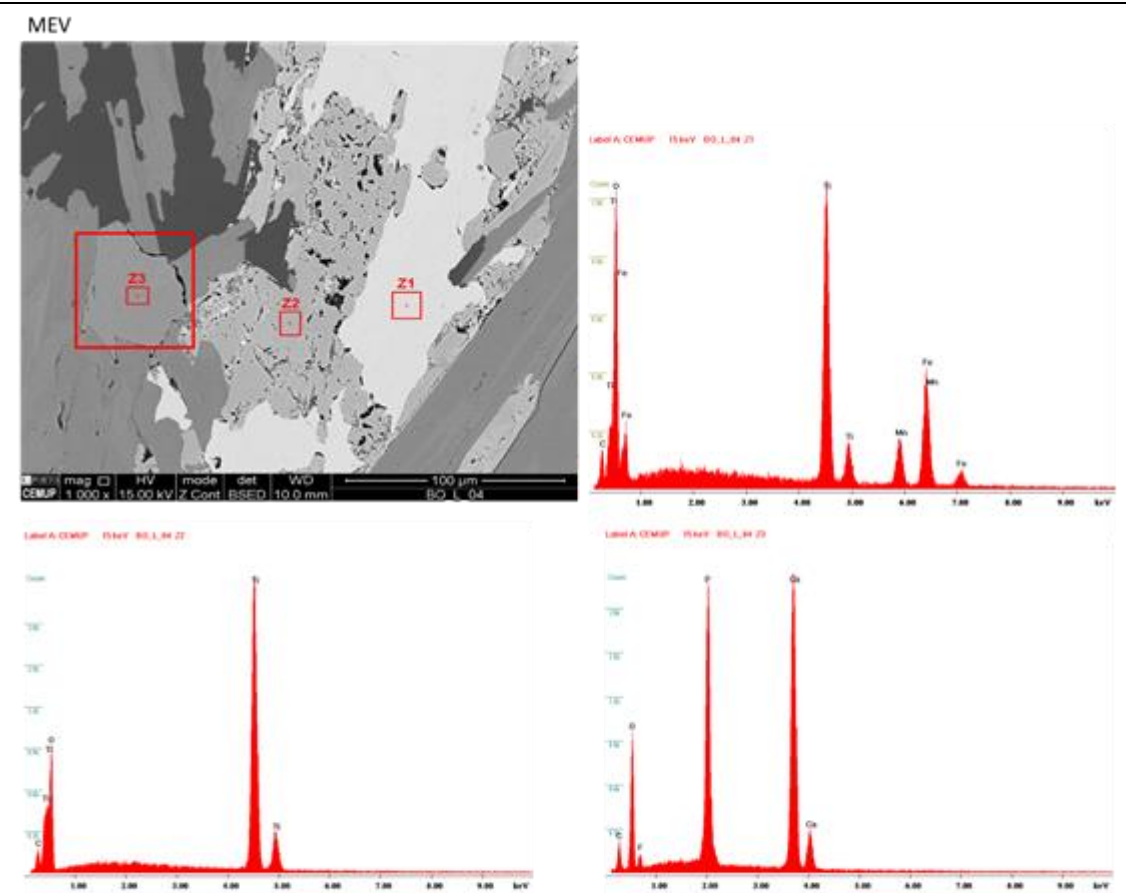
MEV

Z3
Z2
Z1

mag | HV | mode | det | WD | 100 µm
CEMUP | 1 000 x | 15.00 kV | Z Cont | BSED | 10.0 mm | BO_L_04

Label A: CEMUP 15 keV BO_L_04 Z1

Count
O
Ti
Fe
Ti
Fe
C
Ti
Ti
Mn
Fe
Mn
Fe

1.00 2.00 3.00 4.00 5.00 6.00 7.00 8.00 9.00 keV

Label A: CEMUP 15 keV BO_L_04 Z2

Count
O
Ti
Ti
C
Ti
Ti

1.00 2.00 3.00 4.00 5.00 6.00 7.00 8.00 9.00 keV

Label A: CEMUP 15 keV BO_L_04 Z3

Count
P
Ca
O
C
F
Ca

1.00 2.00 3.00 4.00 5.00 6.00 7.00 8.00 9.00 keV